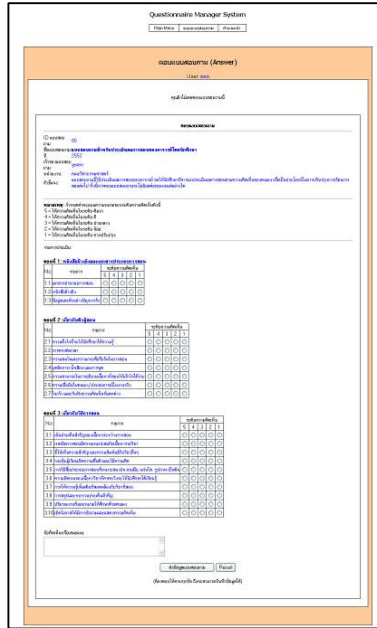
Questionnaire Manager System

Main Menu | ตอบแบบสอบถาม | ออกจากระบบ

ตอบแบบสอบถาม (Answer)

User aaa

คุณยังไม่เคยตอบแบบสอบถามนี้

แบบสอบถาม

ID แบบสอบถาม: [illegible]

ชื่อแบบสอบถาม: แบบสอบถามความพึงพอใจการให้บริการ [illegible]

ปี: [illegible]

ผู้สร้างแบบสอบถาม: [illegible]

หน่วยงาน: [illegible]

คำชี้แจง: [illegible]

หมายเหตุ: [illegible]
5 = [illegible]
4 = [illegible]
3 = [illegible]
2 = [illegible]
1 = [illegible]

รายการประเมิน

ตอนที่ 1: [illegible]

| No. | หมวด | 5 | 4 | 3 | 2 | 1 |
|---|---|---|---|---|---|---|
| 1.1 | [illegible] | ○ | ○ | ○ | ○ | ○ |
| 1.2 | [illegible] | ○ | ○ | ○ | ○ | ○ |
| 1.3 | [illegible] | ○ | ○ | ○ | ○ | ○ |

ตอนที่ 2: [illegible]

| No. | หมวด | 5 | 4 | 3 | 2 | 1 |
|---|---|---|---|---|---|---|
| 2.1 | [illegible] | ○ | ○ | ○ | ○ | ○ |
| 2.2 | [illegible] | ○ | ○ | ○ | ○ | ○ |
| 2.3 | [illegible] | ○ | ○ | ○ | ○ | ○ |
| 2.4 | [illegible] | ○ | ○ | ○ | ○ | ○ |
| 2.5 | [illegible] | ○ | ○ | ○ | ○ | ○ |
| 2.6 | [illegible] | ○ | ○ | ○ | ○ | ○ |
| 2.7 | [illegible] | ○ | ○ | ○ | ○ | ○ |

ตอนที่ 3: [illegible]

| No. | หมวด | 5 | 4 | 3 | 2 | 1 |
|---|---|---|---|---|---|---|
| 3.1 | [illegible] | ○ | ○ | ○ | ○ | ○ |
| 3.2 | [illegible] | ○ | ○ | ○ | ○ | ○ |
| 3.3 | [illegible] | ○ | ○ | ○ | ○ | ○ |
| 3.4 | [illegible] | ○ | ○ | ○ | ○ | ○ |
| 3.5 | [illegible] | ○ | ○ | ○ | ○ | ○ |
| 3.6 | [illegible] | ○ | ○ | ○ | ○ | ○ |
| 3.7 | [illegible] | ○ | ○ | ○ | ○ | ○ |
| 3.8 | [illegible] | ○ | ○ | ○ | ○ | ○ |
| 3.9 | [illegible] | ○ | ○ | ○ | ○ | ○ |
| 3.10 | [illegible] | ○ | ○ | ○ | ○ | ○ |

ข้อคิดเห็นเพิ่มเติม

ส่งข้อมูลแบบสอบถาม | Cancel

([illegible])